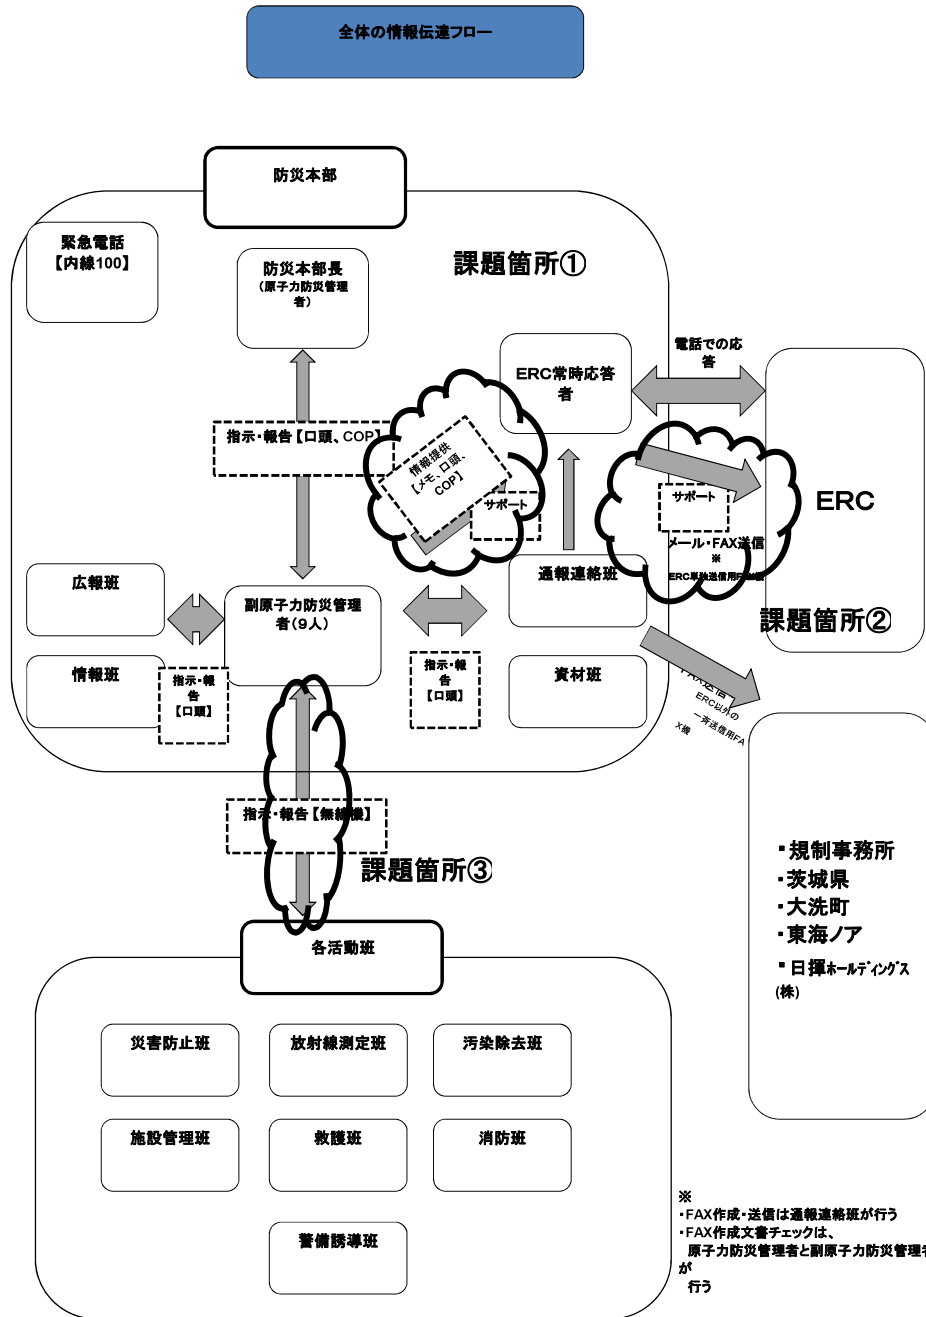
全体の情報伝達フロー

防災本部

緊急電話
【内線100】

防災本部長
（原子力防災管理者）

課題箇所①

電話での応答

ERC常時応答者

指示・報告【口頭、COP】

情報提供
【メモ、口頭、COP】

サポート

サポート

メール・FAX送信
※
ERC専用送信用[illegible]

ERC

広報班

副原子力防災管理者（9人）

通報連絡班

課題箇所②

情報班

指示・報告
【口頭】

指示・報告
【口頭】

資材班

FAX送信
ERC以外の一斉送信用FAX機

指示・報告【無線機】

課題箇所③

・規制事務所
・茨城県
・大洗町
・東海ノア
・日揮ホールディングス（株）

各活動班

災害防止班
放射線測定班
汚染除去班
施設管理班
救護班
消防班
警備誘導班

※
・FAX作成・送信は通報連絡班が行う
・FAX作成文書チェックは、原子力防災管理者と副原子力防災管理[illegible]が行う